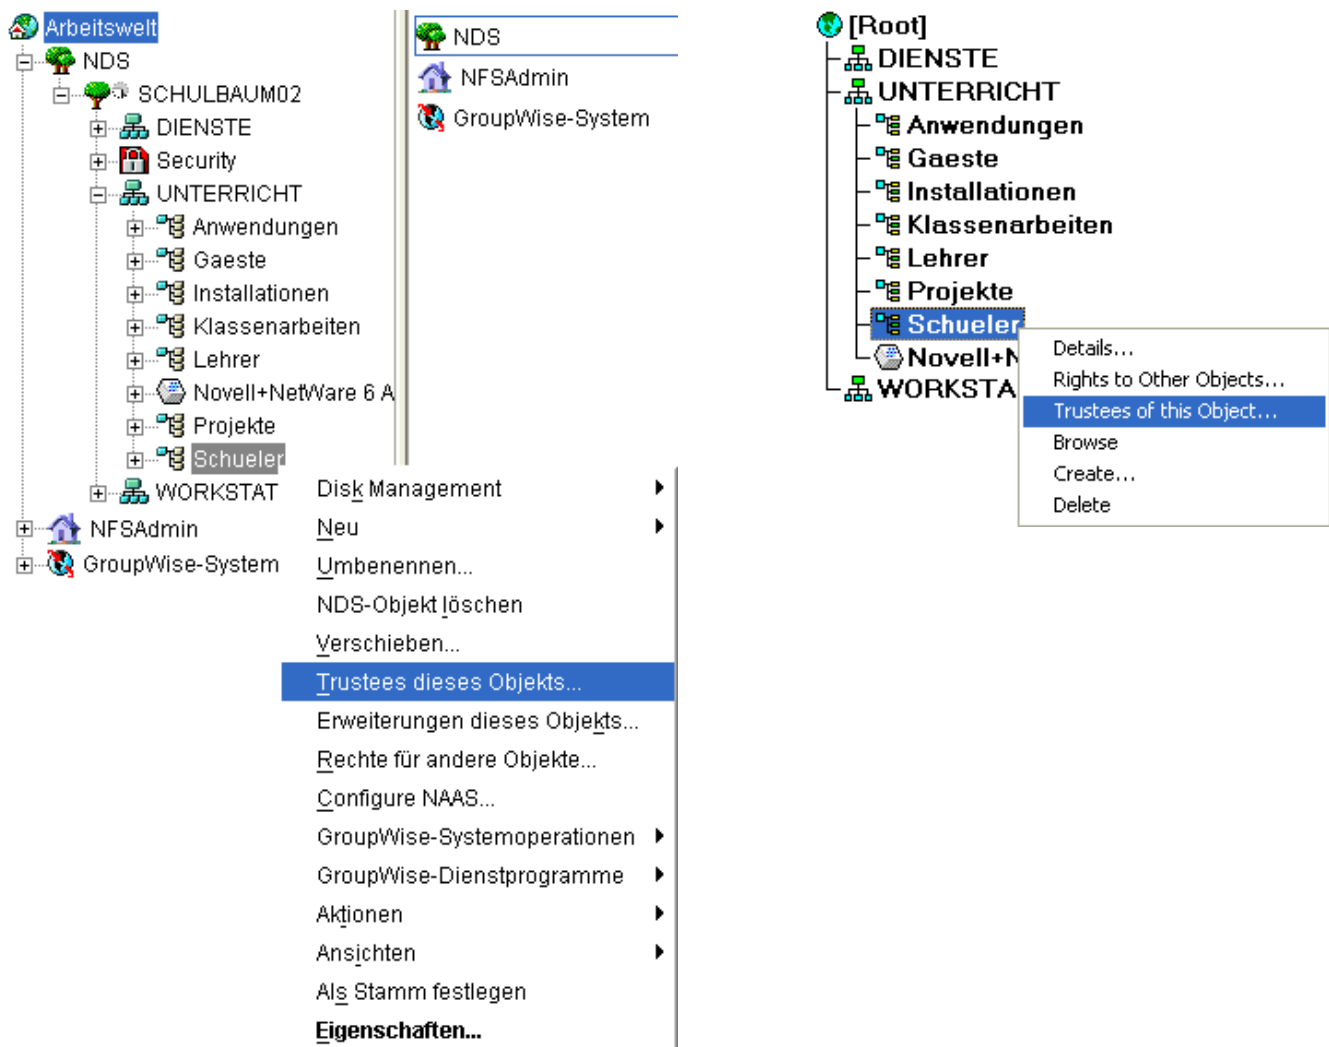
Arbeitswelt
NDS
SCHULBAUM02
DIENSTE
Security
UNTERRICHT
Anwendungen
Gaeste
Installationen
Klassenarbeiten
Lehrer
Novell+NetWare 6 A
Projekte
Schueler
WORKSTAT
NFSAdmin
GroupWise-System

NDS
NFSAdmin
GroupWise-System

Disk Management
Neu
Umbenennen...
NDS-Objekt löschen
Verschieben...
Trustees dieses Objekts...
Erweiterungen dieses Objekts...
Rechte für andere Objekte...
Configure NAAS...
GroupWise-Systemoperationen
GroupWise-Dienstprogramme
Aktionen
Ansichten
Als Stamm festlegen
Eigenschaften...

[Root]
DIENSTE
UNTERRICHT
Anwendungen
Gaeste
Installationen
Klassenarbeiten
Lehrer
Projekte
Schueler
Novell+N
WORKSTA

Details...
Rights to Other Objects...
Trustees of this Object...
Browse
Create...
Delete